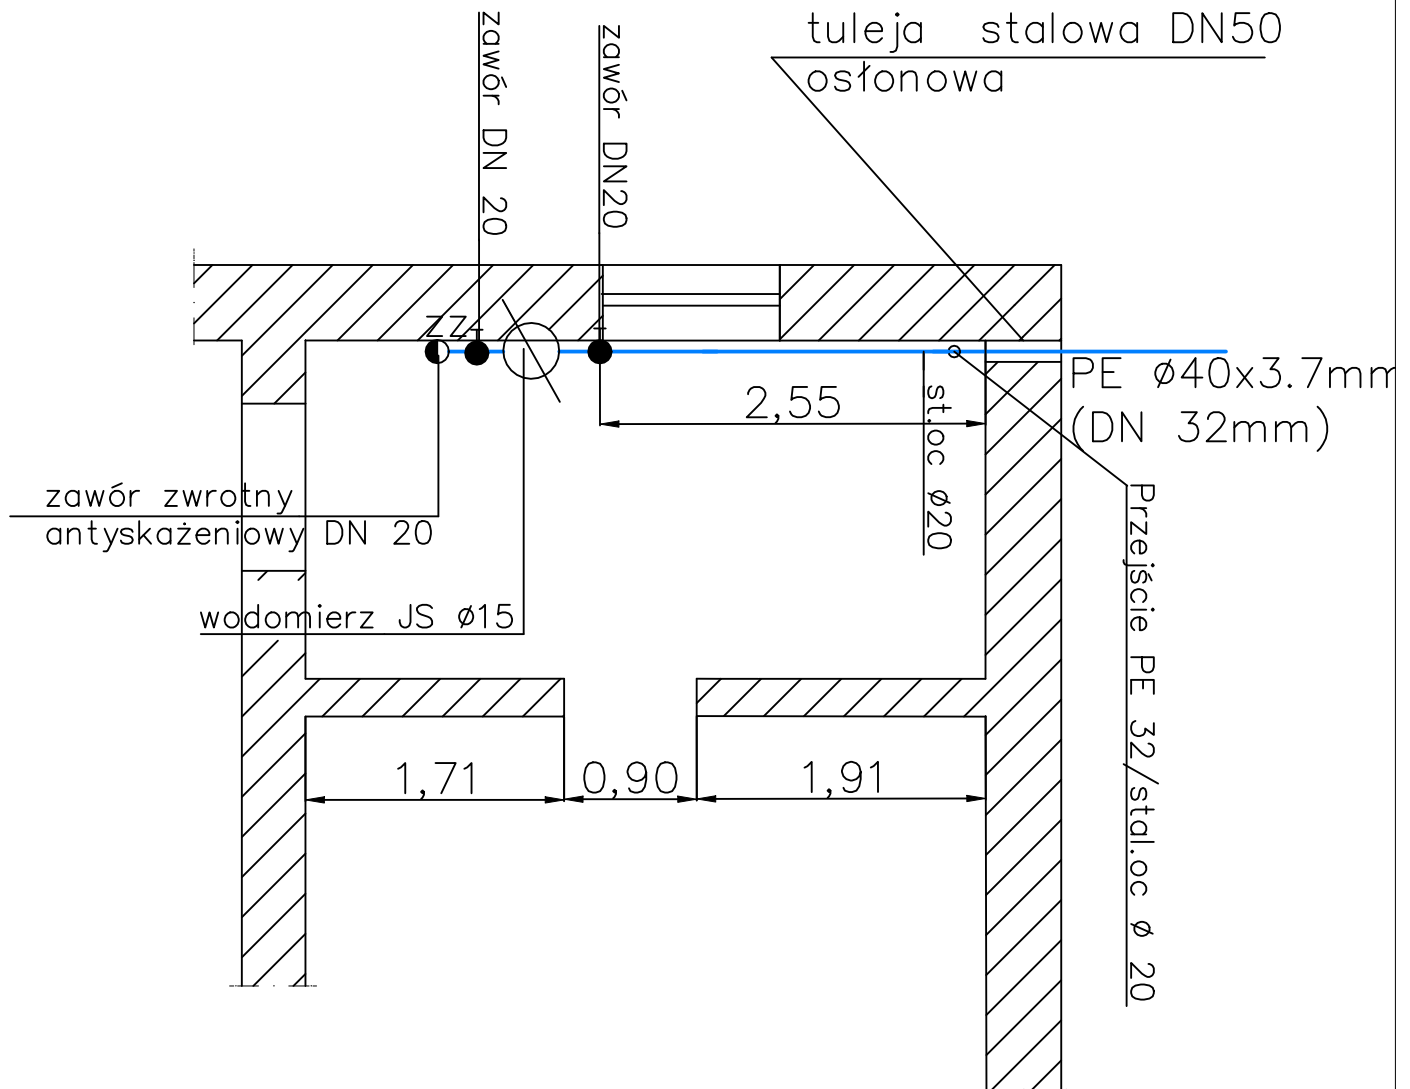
zawór DN 20

zawór DN20

tuleja stalowa DN50
osłonowa

ZZ

PE Ø40x3.7mm
(DN 32mm)

2,55

st.oc Ø20

Przejście PE 32/stal.oc Ø 20

zawór zwrotny
antyskażeniowy DN 20

wodomierz JS Ø15

1,71

0,90

1,91